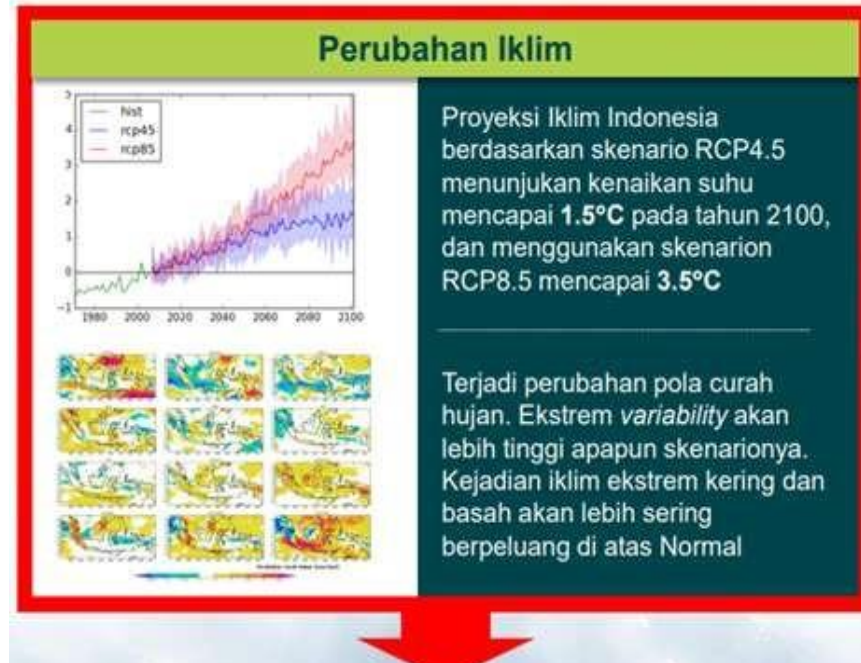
Perubahan Iklim

hist
rcp45
rcp85

5
4
3
2
1
0
-1

1980 2000 2020 2040 2060 2080 2100

Proyeksi Iklim Indonesia berdasarkan skenario RCP4.5 menunjukan kenaikan suhu mencapai **1.5°C** pada tahun 2100, dan menggunakan skenarion RCP8.5 mencapai **3.5°C**

Terjadi perubahan pola curah hujan. Ekstrem *variability* akan lebih tinggi apapun skenarionya. Kejadian iklim ekstrem kering dan basah akan lebih sering berpeluang di atas Normal